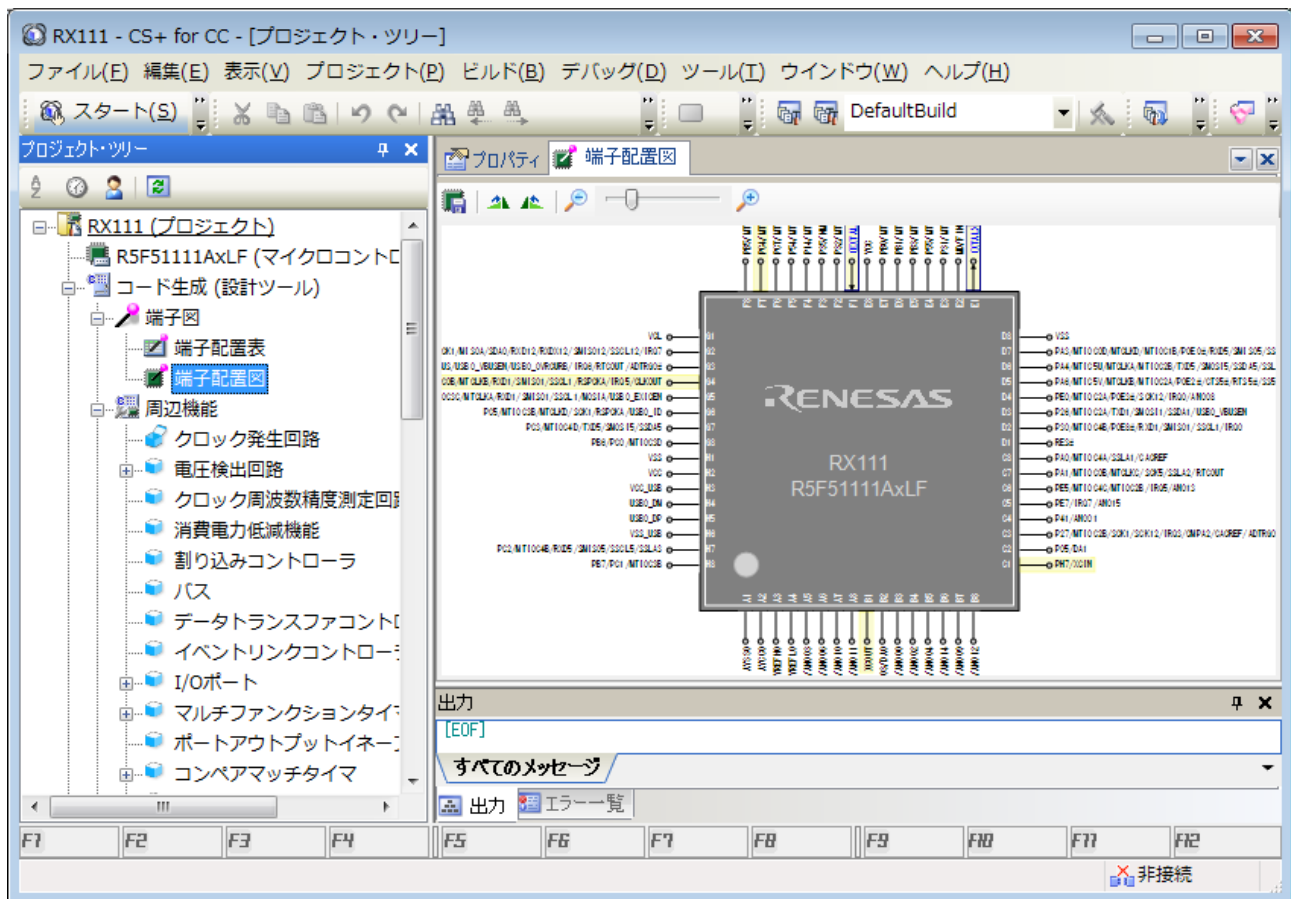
RX111 - CS+ for CC - [プロジェクト・ツリー]

ファイル(F) 編集(E) 表示(V) プロジェクト(P) ビルド(B) デバッグ(D) ツール(T) ウインドウ(W) ヘルプ(H)

スタート(S)

DefaultBuild

プロジェクト・ツリー

RX111 (プロジェクト)
R5F51111AxLF (マイクロコントロ
コード生成 (設計ツール)
端子図
端子配置表
端子配置図
周辺機能
クロック発生回路
電圧検出回路
クロック周波数精度測定回路
消費電力低減機能
割り込みコントローラ
バス
データトランスファコントロ
イベントリンクコントロー
I/Oポート
マルチファンクションタイマ
ポートアウトプットイネーブ
コンペアマッチタイマ

プロパティ
端子配置図

VCL
VSS
VCC
VCC_USB
USB0_DM
USB0_DP
VSS_USB
RESE
PH7/XCIN

RENESAS

RX111
R5F51111AxLF

出力

[EOF]

すべてのメッセージ

出力
エラー一覧

F1 F2 F3 F4 F5 F6 F7 F8 F9 F10 F11 F12

非接続